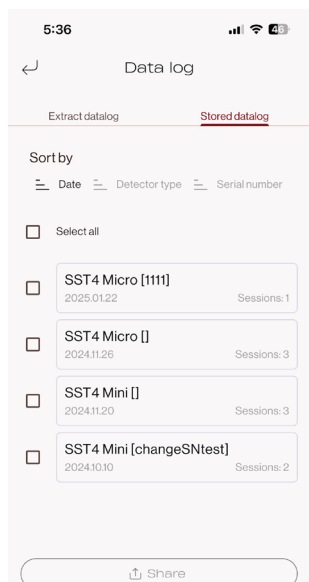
5:36

46

Data log

Extract datalog

Stored datalog

Sort by

Date Detector type Serial number

Select all

SST4 Micro [1111]
2025.01.22
Sessions: 1

SST4 Micro []
2024.11.26
Sessions: 3

SST4 Mini []
2024.11.20
Sessions: 3

SST4 Mini [changeSNtest]
2024.10.10
Sessions: 2

Share